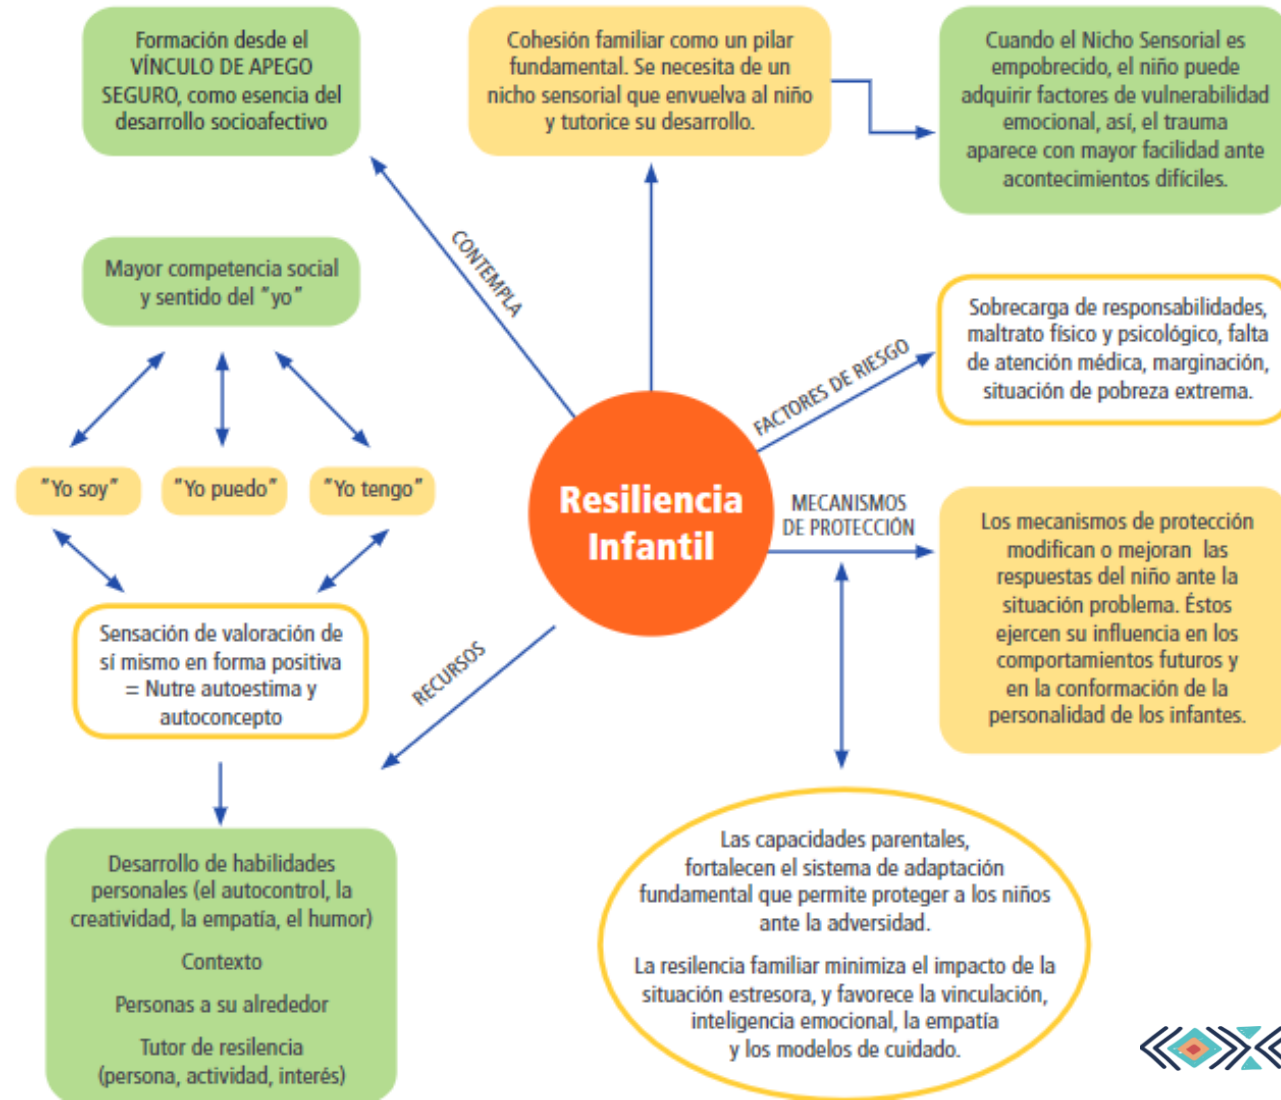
Formación desde el VÍNCULO DE APEGO SEGURO, como esencia del desarrollo socioafectivo

Cohesión familiar como un pilar fundamental. Se necesita de un nicho sensorial que envuelva al niño y tutorice su desarrollo.

Cuando el Nicho Sensorial es empobrecido, el niño puede adquirir factores de vulnerabilidad emocional, así, el trauma aparece con mayor facilidad ante acontecimientos difíciles.

Mayor competencia social y sentido del "yo"

CONTEMPLA

FACTORES DE RIESGO

Sobrecarga de responsabilidades, maltrato físico y psicológico, falta de atención médica, marginación, situación de pobreza extrema.

"Yo soy"

"Yo puedo"

"Yo tengo"

Resiliencia Infantil

MECANISMOS DE PROTECCIÓN

Los mecanismos de protección modifican o mejoran las respuestas del niño ante la situación problema. Éstos ejercen su influencia en los comportamientos futuros y en la conformación de la personalidad de los infantes.

Sensación de valoración de sí mismo en forma positiva = Nutre autoestima y autoconcepto

RECURSOS

Desarrollo de habilidades personales (el autocontrol, la creatividad, la empatía, el humor)

Contexto

Personas a su alrededor

Tutor de resiliencia (persona, actividad, interés)

Las capacidades parentales, fortalecen el sistema de adaptación fundamental que permite proteger a los niños ante la adversidad.

La resiliencia familiar minimiza el impacto de la situación estresora, y favorece la vinculación, inteligencia emocional, la empatía y los modelos de cuidado.